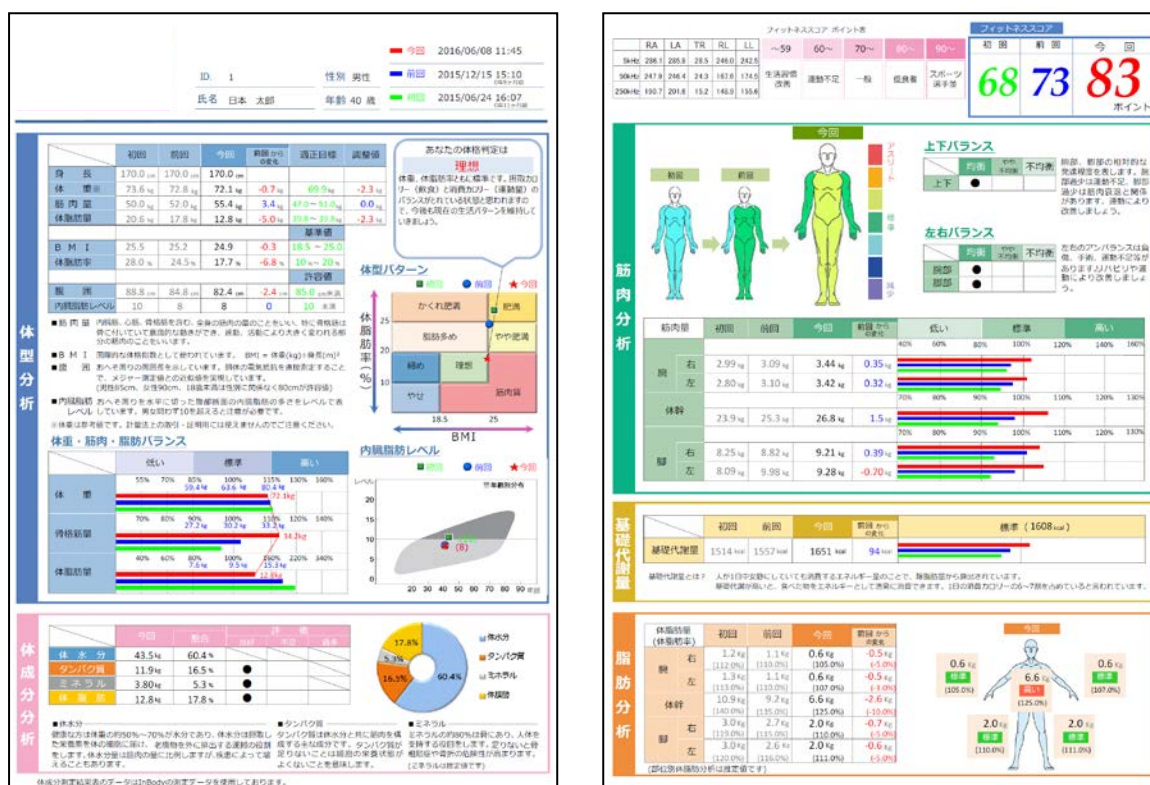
ID. 1
氏名 日本 太郎
性別 男性
年齢 40 歳
今回 2016/06/08 11:45
前回 2015/12/15 15:10
初回 2015/06/24 16:07

体型分析

| | 初回 | 前回 | 今回 | 前回からの変化 | 適正目標 | 調整値 |
|---|---|---|---|---|---|---|
| 身長 | 170.0 cm | 170.0 cm | 170.0 cm | | | |
| 体重 | 73.6 kg | 72.8 kg | 72.1 kg | -0.7 kg | 69.9 kg | -2.3 kg |
| 筋肉量 | 50.0 kg | 52.0 kg | 55.4 kg | 3.4 kg | 47.0 ~ 51.0 kg | 0.0 kg |
| 体脂肪量 | 20.6 kg | 17.8 kg | 12.8 kg | -5.0 kg | 10.8 ~ 19.8 kg | -2.3 kg |
| | | | | | 基準値 | |
| BMI | 25.5 | 25.2 | 24.9 | -0.3 | 18.5 ~ 25.0 | |
| 体脂肪率 | 28.0 % | 24.5 % | 17.7 % | -6.8 % | 10 % ~ 20 % | |
| | | | | | 許容値 | |
| 腹囲 | 88.8 cm | 84.8 cm | 82.4 cm | -2.4 cm | 85.0 cm未満 | |
| 内臓脂肪レベル | 10 | 8 | 8 | 0 | 10 未満 | |

あなたの体格判定は
理想
体重、体脂肪率ともに標準です。摂取カロリー（飲食）と消費カロリー（運動量）のバランスがとれている状態と思われますので、今後も現在の生活パターンを維持していきましょう。

体型パターン
初回 前回 今回
かくれ肥満 肥満 脂肪多め やや肥満 細め 理想 筋肉質 やせ
体脂肪率（%） 25 15 18.5 25 BMI

■筋肉量 内臓、心筋、骨格筋を含む、全身の筋肉の量のことをいい、特に骨格筋は骨に付いていて意識的な動きができ、運動、活動により大きく変化する部分の筋肉のことをいいます。
■BMI 国際的な体格指数として使われています。 BMI = 体重(kg)÷身長(m)²
■腹囲 おへそ周りの周囲長を示しています。腸体の電気抵抗を測定することで、メジャー測定値との近似値を実現しています。
(男性85cm、女性90cm、18歳未満は身長で割った値が0.5または80cmが許容値)
■内臓脂肪 おへそ周りを水平に切った腹部断面の内臓脂肪の多さをレベルで表しています。男女問わず10を超えると注意が必要です。
※体重は参考値です。計量法上の測定・証明用には使えませんのでご注意ください。

体重・筋肉・脂肪バランス
低い 標準 高い
体重 55% 70% 85% 100% 115% 130% 160% 59.4kg 63.6kg 80.4kg 72.1kg
骨格筋量 70% 80% 90% 100% 110% 120% 140% 27.2kg 30.2kg 33.3kg 34.2kg
体脂肪量 40% 60% 80% 100% 160% 220% 340% 7.6kg 9.5kg 15.2kg 12.8kg

内臓脂肪レベル
初回 前回 今回
レベル 年齢別分布 20 15 10 5 0 20 30 40 50 60 70 80 90 (歳)
(8)

体成分分析

| | 今回 | 割合 | 評価 低い | 普通 | 高い |
|---|---|---|---|---|---|
| 体水分 | 43.5 kg | 60.4 % | | ● | |
| タンパク質 | 11.9 kg | 16.5 % | | ● | |
| ミネラル | 3.80 kg | 5.3 % | | ● | |
| 体脂肪 | 12.8 kg | 17.8 % | ● | | |

17.8% 5.3% 16.5% 60.4%
体水分 タンパク質 ミネラル 体脂肪

■体水分
健康な方は体重の約50%~70%が水分であり、体水分は筋肉と充実度栄養状態の相関に深く、老廃物を外に排出する運搬の役割をします。体水分量は筋肉量に比例しますが、栄養によって変化することもあります。
■タンパク質
タンパク質は体水分と共に筋肉を構成する主な成分です。タンパク質が足りないことは細胞の栄養状態がよくないことを意味します。
■ミネラル
ミネラルの約80%は骨にあり、人体を支持する役割をします。足りないと骨粗鬆症や骨折の危険性が高まります。
(ミネラルは推定値です)

体成分測定結果のデータはInBodyの測定データを使用しております。

フィットネススコア ポイント表

| | RA | LA | TR | RL | LL |
|---|---|---|---|---|---|
| 5kHz | 286.1 | 285.8 | 20.5 | 248.0 | 242.5 |
| 50kHz | 247.9 | 246.4 | 24.3 | 167.0 | 174.5 |
| 250kHz | 190.7 | 201.8 | 15.2 | 145.0 | 155.6 |

~59 生活習慣改善
60~ 運動不足
70~ 一般
80~ 低負者
90~ スポーツ選手並

フィットネススコア
初回 68
前回 73
今回 83 ポイント

筋肉分析
今回 前回 初回
アスリート 標準 減少

上下バランス
| | 均衡 | やや不均衡 | 不均衡 |
|---|---|---|---|
| 上下 | ● | | |
脚部、部の相対的な発達程度を表します。脚部少は運動不足、脚部過少は筋肉衰退と関係があります。運動により改善しましょう。

左右バランス
| | 均衡 | やや不均衡 | 不均衡 |
|---|---|---|---|
| 腕部 | ● | | |
| 脚部 | ● | | |
左右のアンバランスは負傷、手術、運動不足などがありますリハビリや運動により改善しましょう。

| 筋肉量 | | 初回 | 前回 | 今回 | 前回からの変化 |
|---|---|---|---|---|---|
| 腕 | 右 | 2.99 kg | 3.09 kg | 3.44 kg | 0.35 kg |
| 腕 | 左 | 2.80 kg | 3.10 kg | 3.42 kg | 0.32 kg |
| 体幹 | | 23.9 kg | 25.3 kg | 26.8 kg | 1.5 kg |
| 脚 | 右 | 8.25 kg | 8.82 kg | 9.21 kg | 0.39 kg |
| 脚 | 左 | 8.09 kg | 9.98 kg | 9.28 kg | -0.70 kg |
低い 標準 高い
40% 60% 80% 100% 120% 140% 160%
70% 80% 90% 100% 110% 120% 130%
70% 80% 90% 100% 110% 120% 130%

基礎代謝量
| | 初回 | 前回 | 今回 | 前回からの変化 | 標準（1608 kcal） |
|---|---|---|---|---|---|
| 基礎代謝量 | 1514 kcal | 1557 kcal | 1651 kcal | 94 kcal | |
基礎代謝とは？ 人が1日中安静にしていても消費するエネルギー量のことで、除脂肪量から算出されています。
基礎代謝が高いと、食べた物をエネルギーとして活発に消費できます。1日の消費カロリーの6~7割を占めていると言われています。

脂肪分析
| 体脂肪量（体脂肪率） | | 初回 | 前回 | 今回 | 前回からの変化 |
|---|---|---|---|---|---|
| 腕 | 右 | 1.2 kg (112.0%) | 1.1 kg (110.0%) | 0.6 kg (105.0%) | -0.5 kg (-5.0%) |
| 腕 | 左 | 1.3 kg (113.0%) | 1.1 kg (108.0%) | 0.6 kg (107.0%) | -0.5 kg (-1.0%) |
| 体幹 | | 10.9 kg (140.0%) | 9.2 kg (135.0%) | 6.6 kg (125.0%) | -2.6 kg (-10.0%) |
| 脚 | 右 | 3.0 kg (119.0%) | 2.7 kg (115.0%) | 2.0 kg (110.0%) | -0.7 kg (-5.0%) |
| 脚 | 左 | 3.0 kg (120.0%) | 2.6 kg (116.0%) | 2.0 kg (111.0%) | -0.6 kg (-5.0%) |
(部位別体脂肪分析は推定値です)

今回
0.6 kg 標準 (105.0%)
6.6 kg 高い (125.0%)
0.6 kg 標準 (107.0%)
2.0 kg 標準 (110.0%)
2.0 kg 標準 (111.0%)